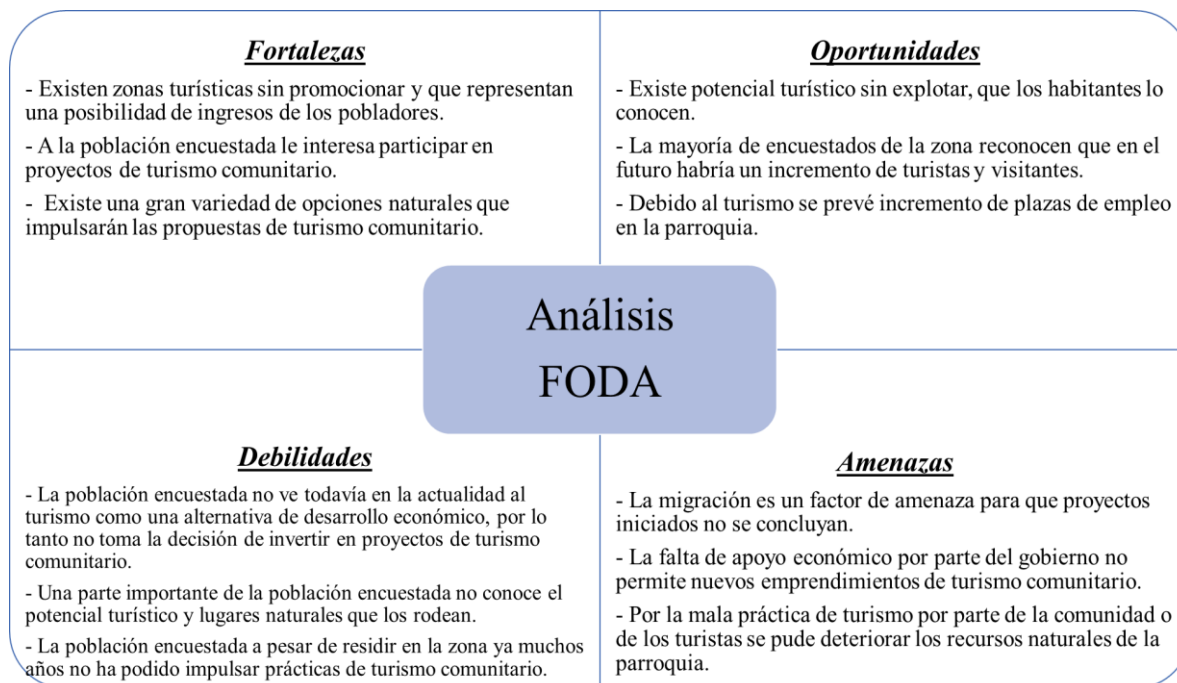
Fortalezas

- Existen zonas turísticas sin promocionar y que representan una posibilidad de ingresos de los pobladores.

- A la población encuestada le interesa participar en proyectos de turismo comunitario.

- Existe una gran variedad de opciones naturales que impulsarán las propuestas de turismo comunitario.

Oportunidades

- Existe potencial turístico sin explotar, que los habitantes lo conocen.

- La mayoría de encuestados de la zona reconocen que en el futuro habría un incremento de turistas y visitantes.

- Debido al turismo se prevé incremento de plazas de empleo en la parroquia.

Análisis FODA

Debilidades

- La población encuestada no ve todavía en la actualidad al turismo como una alternativa de desarrollo económico, por lo tanto no toma la decisión de invertir en proyectos de turismo comunitario.

- Una parte importante de la población encuestada no conoce el potencial turístico y lugares naturales que los rodean.

- La población encuestada a pesar de residir en la zona ya muchos años no ha podido impulsar prácticas de turismo comunitario.

Amenazas

- La migración es un factor de amenaza para que proyectos iniciados no se concluyan.

- La falta de apoyo económico por parte del gobierno no permite nuevos emprendimientos de turismo comunitario.

- Por la mala práctica de turismo por parte de la comunidad o de los turistas se pude deteriorar los recursos naturales de la parroquia.